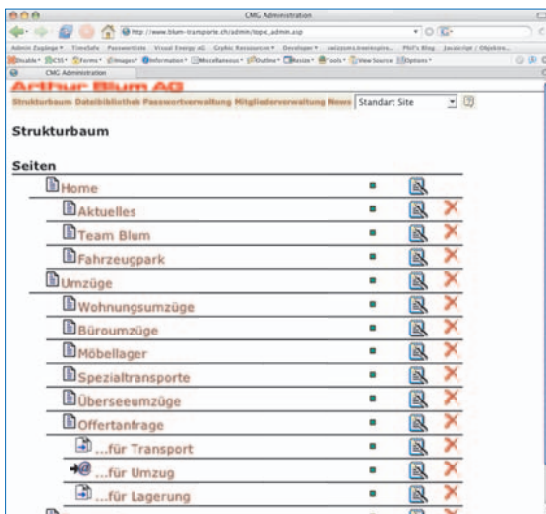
CMG Administration

http://www.blum-transporte.ch/admin/tope_admin.asp

Admin Zugänge ▾ TimeSafe Passwortliste Visual Energy oG Gryhic Ressources ▾ Developer ▾ swissoms.teamspire... Phil's Blog Javascript / Objektre...

Disable ▾ CSS ▾ Forms ▾ Images ▾ Information ▾ Miscellaneous ▾ Outline ▾ Resize ▾ Tools ▾ View Source Options ▾

CMG Administration

Arthur Blum AG

Strukturbaum Dateibibliothek Passwortverwaltung Mitgliederverwaltung News Standar: Site

Strukturbaum

Seiten

Home

Aktuelles

Team Blum

Fahrzeugpark

Umzüge

Wohnungsumzüge

Büroumzüge

Möbellager

Spezialtransporte

Überseeumzüge

Offertanfrage

...für Transport

...für Umzug

...für Lagerung